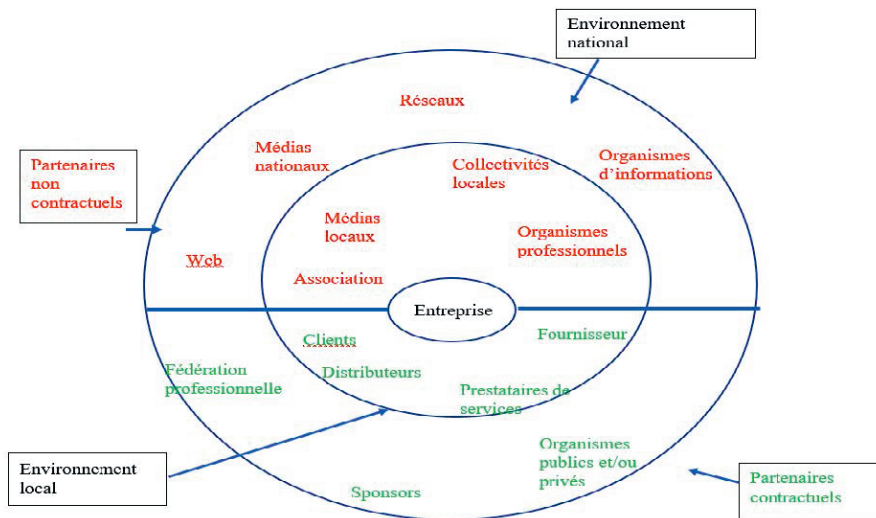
Environnement national

Réseaux

Partenaires non contractuels

Médias nationaux

Collectivités locales

Organismes d'informations

Médias locaux

Organismes professionnels

Web

Association

Entreprise

Clients

Fournisseur

Fédération professionnelle

Distributeurs

Prestataires de services

Organismes publics et/ou privés

Environnement local

Sponsors

Partenaires contractuels